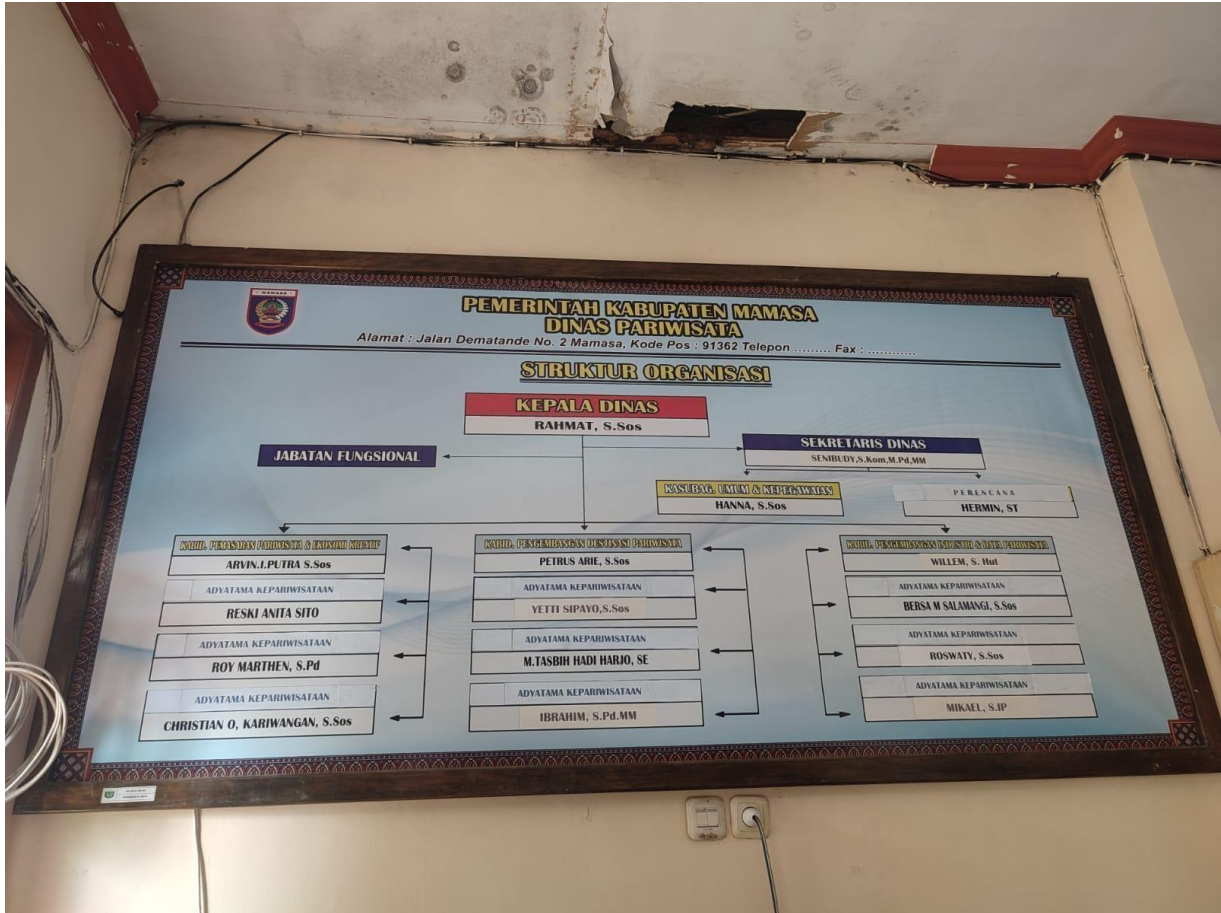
MAMASA

PEMERINTAH KABUPATEN MAMASA
DINAS PARIWISATA
Alamat : Jalan Dematande No. 2 Mamasa, Kode Pos : 91362 Telepon ......... Fax : ...........

STRUKTUR ORGANISASI

KEPALA DINAS
RAHMAT, S.Sos

JABATAN FUNGSIONAL

SEKRETARIS DINAS
SENIBUDY,S.Kom,M.Pd,MM

KASUBAG. UMUM & KEPEGAWAIAN
HANNA, S.Sos

PERENCANA
HERMIN, ST

KABID. PEMASARAN PARIWISATA & EKONOMI KREATIF
ARVIN.I.PUTRA S.Sos

ADYATAMA KEPARIWISATAAN
RESKI ANITA SITO

ADYATAMA KEPARIWISATAAN
ROY MARTHEN, S.Pd

ADYATAMA KEPARIWISATAAN
CHRISTIAN O, KARIWANGAN, S.Sos

KABID. PENGEMBANGAN DESTINASI PARIWISATA
PETRUS ARIE, S.Sos

ADYATAMA KEPARIWISATAAN
YETTI SIPAYO,S.Sos

ADYATAMA KEPARIWISATAAN
M.TASBIH HADI HARJO, SE

ADYATAMA KEPARIWISATAAN
IBRAHIM, S.Pd.MM

KABID. PENGEMBANGAN INDUSTRI & CINTA PARIWISATA
WILLEM, S. Hut

ADYATAMA KEPARIWISATAAN
BERSA M SALAMANGI, S.Sos

ADYATAMA KEPARIWISATAAN
ROSWATY, S.Sos

ADYATAMA KEPARIWISATAAN
MIKAEL, S.IP

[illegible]